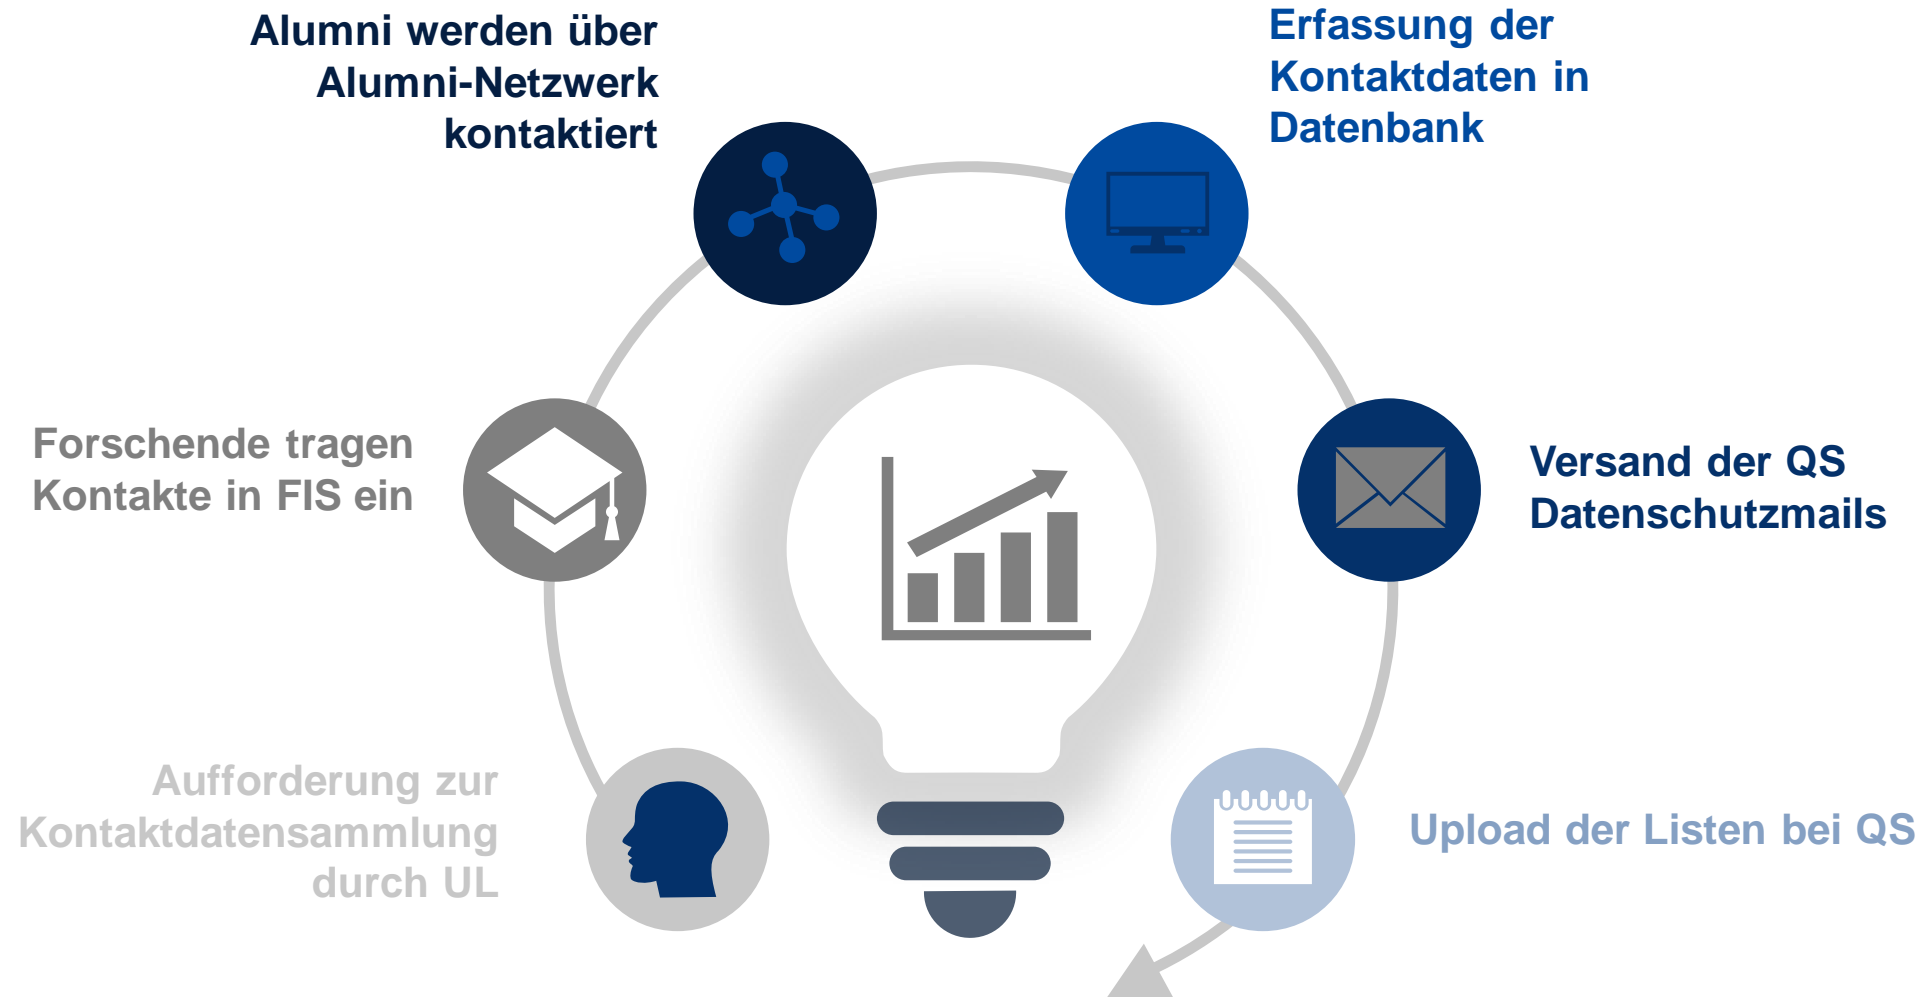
Aufforderung zur Kontaktdatensammlung durch UL

Forschende tragen Kontakte in FIS ein

Alumni werden über Alumni-Netzwerk kontaktiert

Erfassung der Kontaktdaten in Datenbank

Versand der QS Datenschutzmails

Upload der Listen bei QS